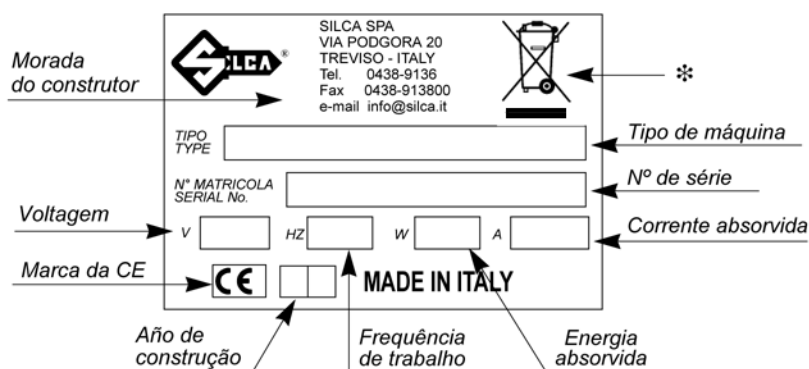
SILCA ®

SILCA SPA
VIA PODGORA 20
TREVISO - ITALY
Tel. 0438-9136
Fax 0438-913800
e-mail info@silca.it

Morada do construtor

✻

TIPO
TYPE

Tipo de máquina

N° MATRICOLA
SERIAL No.

Nº de série

Voltagem

V

HZ

W

A

Corrente absorvida

Marca da CE

CE

MADE IN ITALY

Año de construção

Frequência de trabalho

Energia absorvida